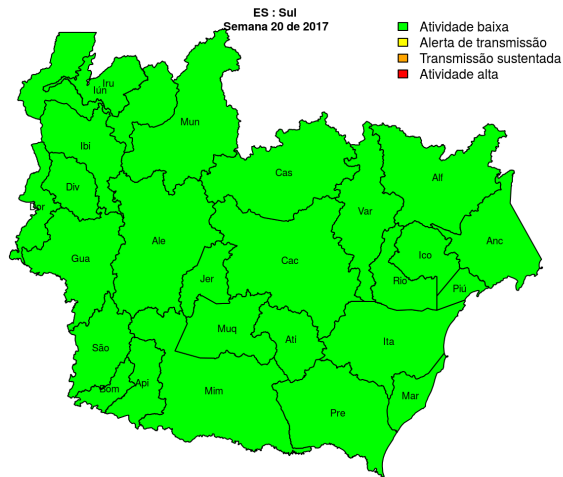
ES : Sul
Semana 20 de 2017

Atividade baixa
Alerta de transmissão
Transmissão sustentada
Atividade alta

Iru
Iun
Mun
Ibi
Div
Bor
Cas
Alf
Var
Ale
Gua
Ico
Anc
Cac
Jer
Rio
Piú
Muq
Ati
Ita
São
Api
Bom
Mim
Mar
Pre